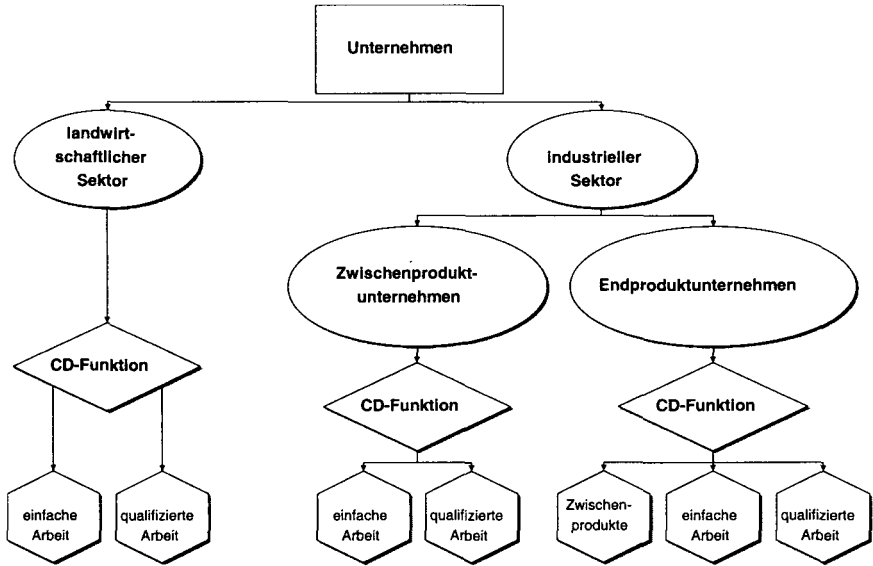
Unternehmen

landwirtschaftlicher Sektor

industrieller Sektor

Zwischenproduktunternehmen

Endproduktunternehmen

CD-Funktion

CD-Funktion

CD-Funktion

einfache Arbeit

qualifizierte Arbeit

einfache Arbeit

qualifizierte Arbeit

Zwischenprodukte

einfache Arbeit

qualifizierte Arbeit